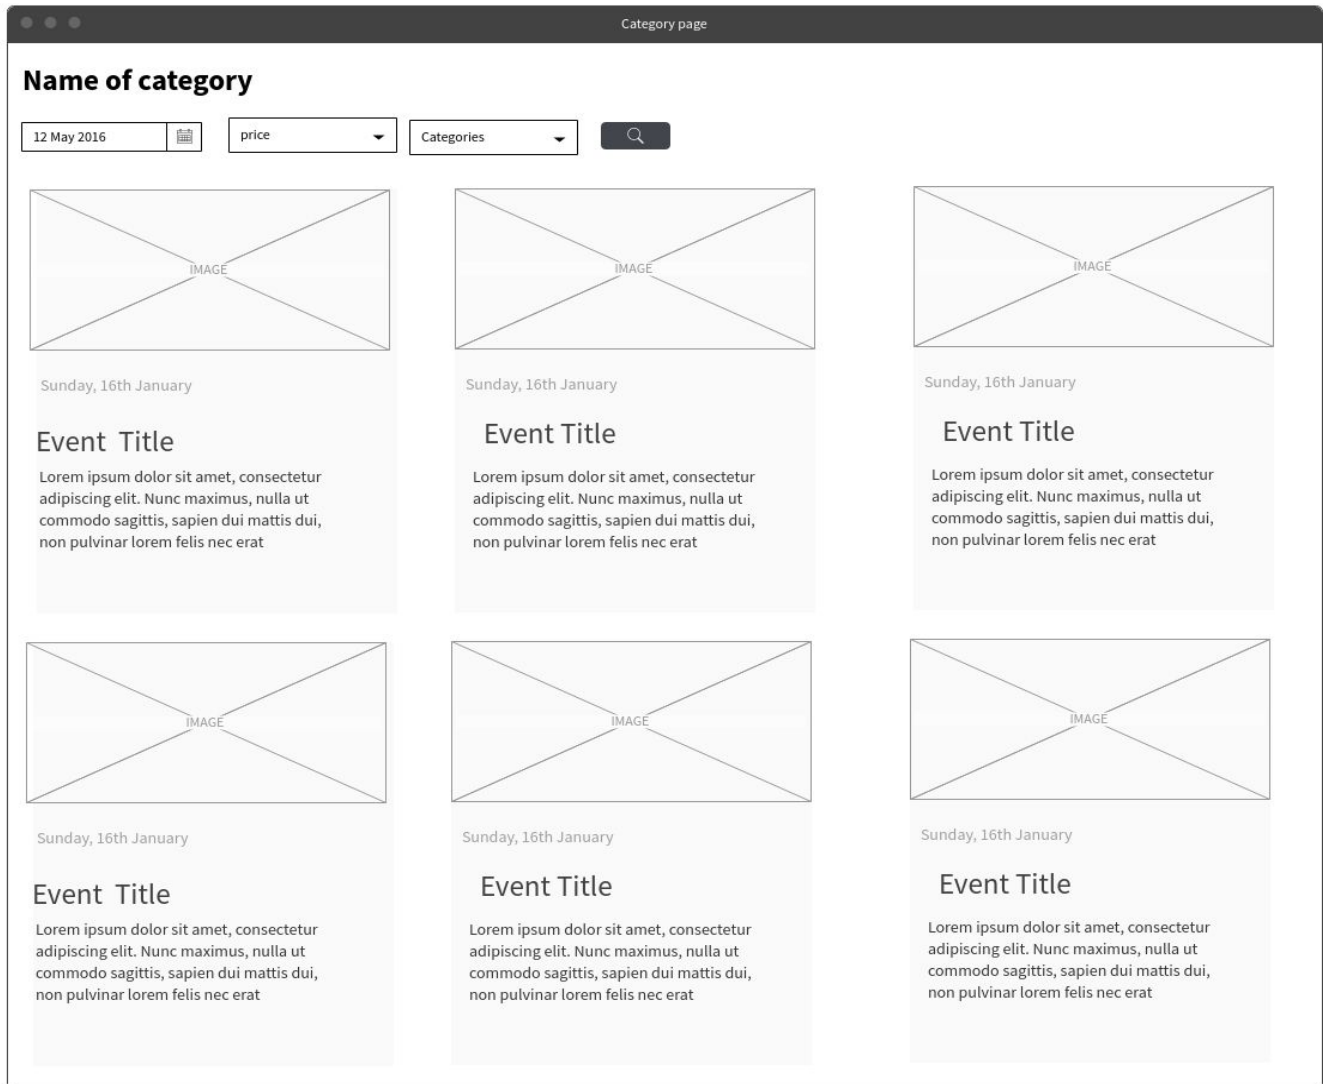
Category page

Name of category

12 May 2016

price

Categories

IMAGE

Sunday, 16th January

Event Title

Lorem ipsum dolor sit amet, consectetur adipiscing elit. Nunc maximus, nulla ut commodo sagittis, sapien dui mattis dui, non pulvinar lorem felis nec erat

IMAGE

Sunday, 16th January

Event Title

Lorem ipsum dolor sit amet, consectetur adipiscing elit. Nunc maximus, nulla ut commodo sagittis, sapien dui mattis dui, non pulvinar lorem felis nec erat

IMAGE

Sunday, 16th January

Event Title

Lorem ipsum dolor sit amet, consectetur adipiscing elit. Nunc maximus, nulla ut commodo sagittis, sapien dui mattis dui, non pulvinar lorem felis nec erat

IMAGE

Sunday, 16th January

Event Title

Lorem ipsum dolor sit amet, consectetur adipiscing elit. Nunc maximus, nulla ut commodo sagittis, sapien dui mattis dui, non pulvinar lorem felis nec erat

IMAGE

Sunday, 16th January

Event Title

Lorem ipsum dolor sit amet, consectetur adipiscing elit. Nunc maximus, nulla ut commodo sagittis, sapien dui mattis dui, non pulvinar lorem felis nec erat

IMAGE

Sunday, 16th January

Event Title

Lorem ipsum dolor sit amet, consectetur adipiscing elit. Nunc maximus, nulla ut commodo sagittis, sapien dui mattis dui, non pulvinar lorem felis nec erat